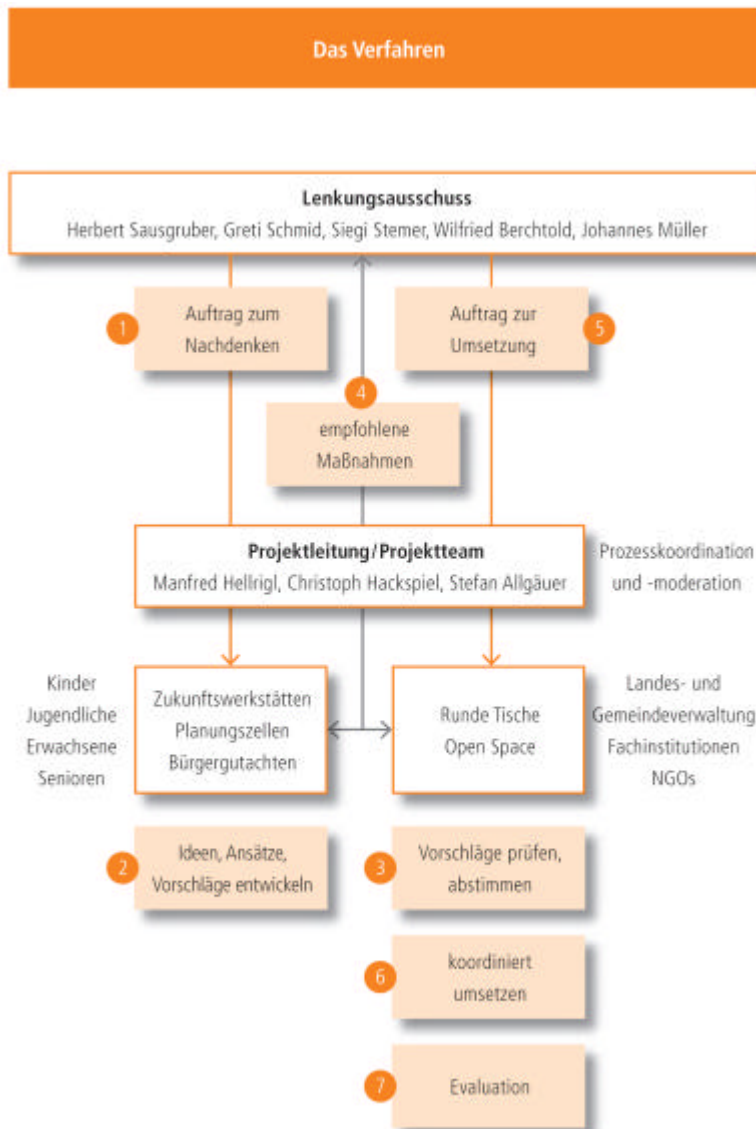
Das Verfahren

Lenkungsausschuss
Herbert Sausgruber, Greti Schmid, Siegi Stemer, Wilfried Berchtold, Johannes Müller

1 Auftrag zum Nachdenken

5 Auftrag zur Umsetzung

4 empfohlene Maßnahmen

Projektleitung / Projektteam
Manfred Hellrigl, Christoph Hackspiel, Stefan Allgäuer

Prozesskoordination und -moderation

Kinder
Jugendliche
Erwachsene
Senioren

Zukunftswerkstätten
Planungszellen
Bürgergutachten

Runde Tische
Open Space

Landes- und
Gemeindeverwaltung
Fachinstitutionen
NGOs

2 Ideen, Ansätze, Vorschläge entwickeln

3 Vorschläge prüfen, abstimmen

6 koordiniert umsetzen

7 Evaluation